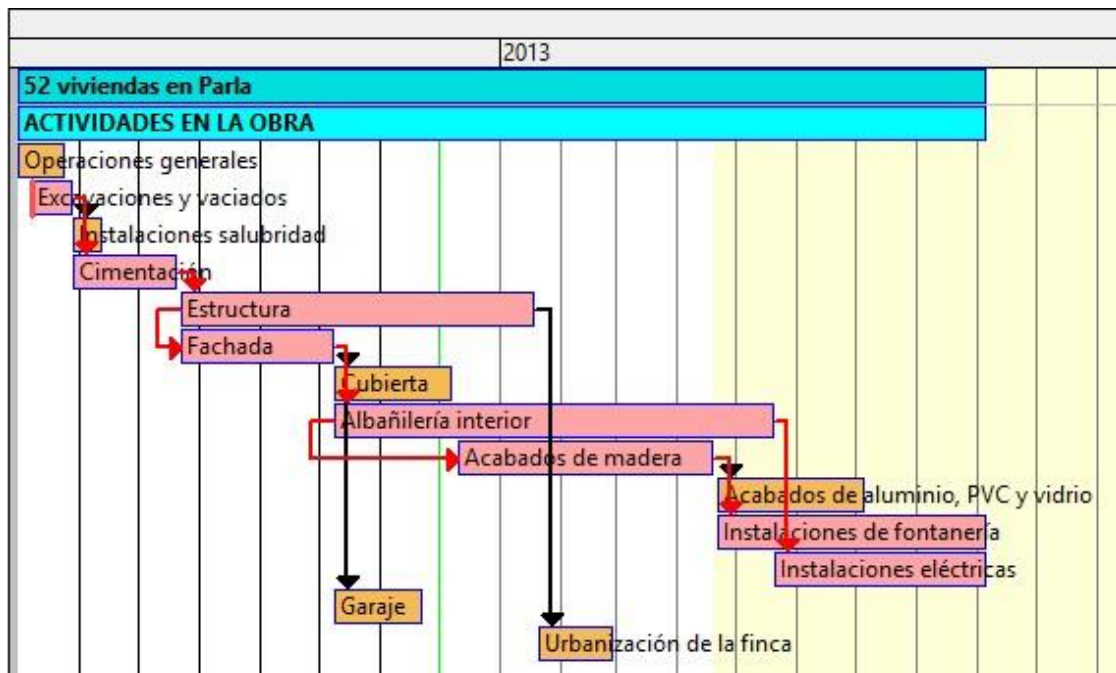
2013

52 viviendas en Parla

ACTIVIDADES EN LA OBRA

Operaciones generales

Excavaciones y vaciados

Instalaciones salubridad

Cimentación

Estructura

Fachada

Cubierta

Albañilería interior

Acabados de madera

Acabados de aluminio, PVC y vidrio

Instalaciones de fontanería

Instalaciones eléctricas

Garaje

Urbanización de la finca